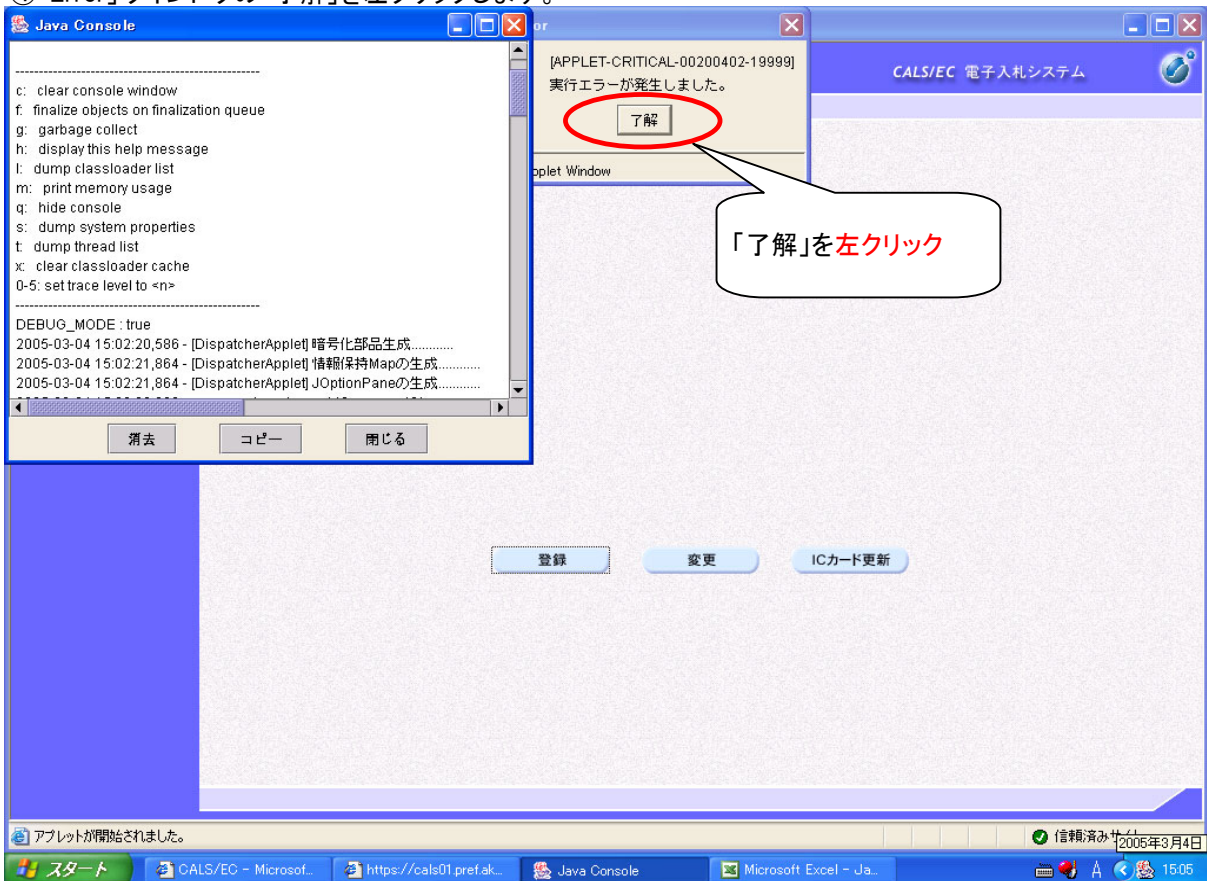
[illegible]

Java Console

----------------------------------------------------
c: clear console window
f: finalize objects on finalization queue
g: garbage collect
h: display this help message
l: dump classloader list
m: print memory usage
q: hide console
s: dump system properties
t: dump thread list
x: clear classloader cache
0-5: set trace level to <n>
----------------------------------------------------
DEBUG_MODE : true
2005-03-04 15:02:20,586 - [DispatcherApplet] 暗号化部品生成...........
2005-03-04 15:02:21,864 - [DispatcherApplet] 情報保持Mapの生成...........
2005-03-04 15:02:21,864 - [DispatcherApplet] JOptionPaneの生成...........

消去 コピー 閉じる

or

[APPLET-CRITICAL-00200402-19999]
実行エラーが発生しました。

了解

pplet Window

「了解」を左クリック

CALS/EC 電子入札システム

登録 変更 ICカード更新

アプレットが開始されました。

信頼済みサ 2005年3月4日

スタート CALS/EC - Microsof... https://cals01.pref.ak... Java Console Microsoft Excel - Ja... 15:05